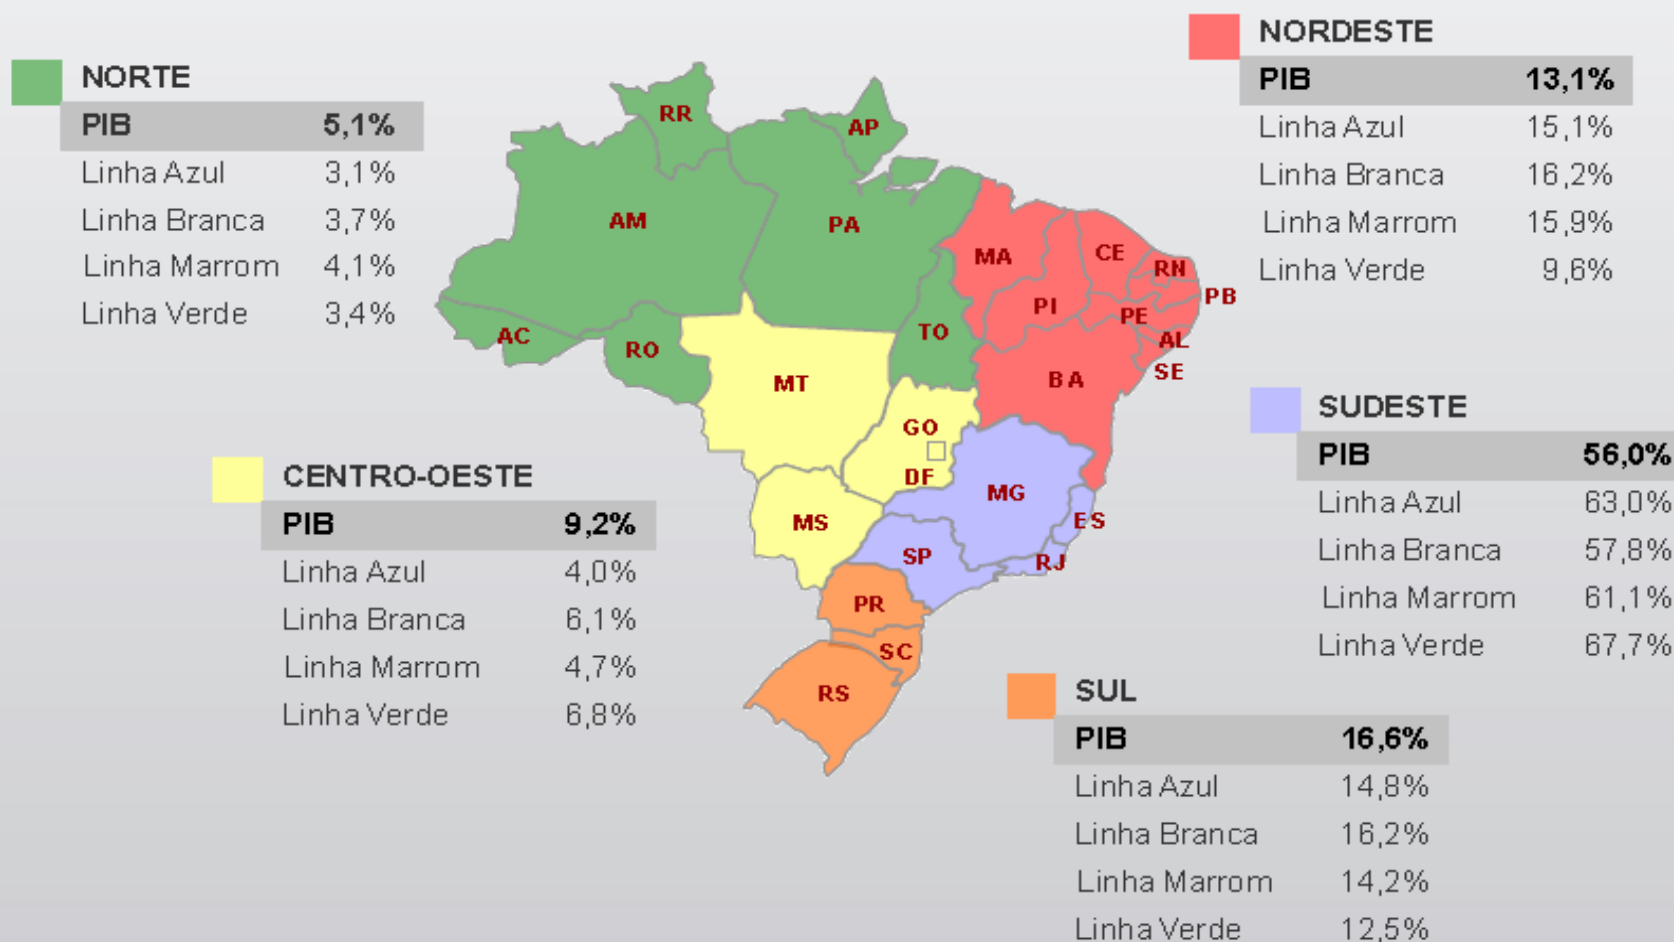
NORTE

| PIB | 5,1% |
|---|---|
| Linha Azul | 3,1% |
| Linha Branca | 3,7% |
| Linha Marrom | 4,1% |
| Linha Verde | 3,4% |

NORDESTE

| PIB | 13,1% |
|---|---|
| Linha Azul | 15,1% |
| Linha Branca | 16,2% |
| Linha Marrom | 15,9% |
| Linha Verde | 9,6% |

RR AP AM PA MA CE RN PB PI PE AL SE TO AC RO MT BA GO DF MG MS ES SP RJ PR SC RS

SUDESTE

| PIB | 56,0% |
|---|---|
| Linha Azul | 63,0% |
| Linha Branca | 57,8% |
| Linha Marrom | 61,1% |
| Linha Verde | 67,7% |

CENTRO-OESTE

| PIB | 9,2% |
|---|---|
| Linha Azul | 4,0% |
| Linha Branca | 6,1% |
| Linha Marrom | 4,7% |
| Linha Verde | 6,8% |

SUL

| PIB | 16,6% |
|---|---|
| Linha Azul | 14,8% |
| Linha Branca | 16,2% |
| Linha Marrom | 14,2% |
| Linha Verde | 12,5% |